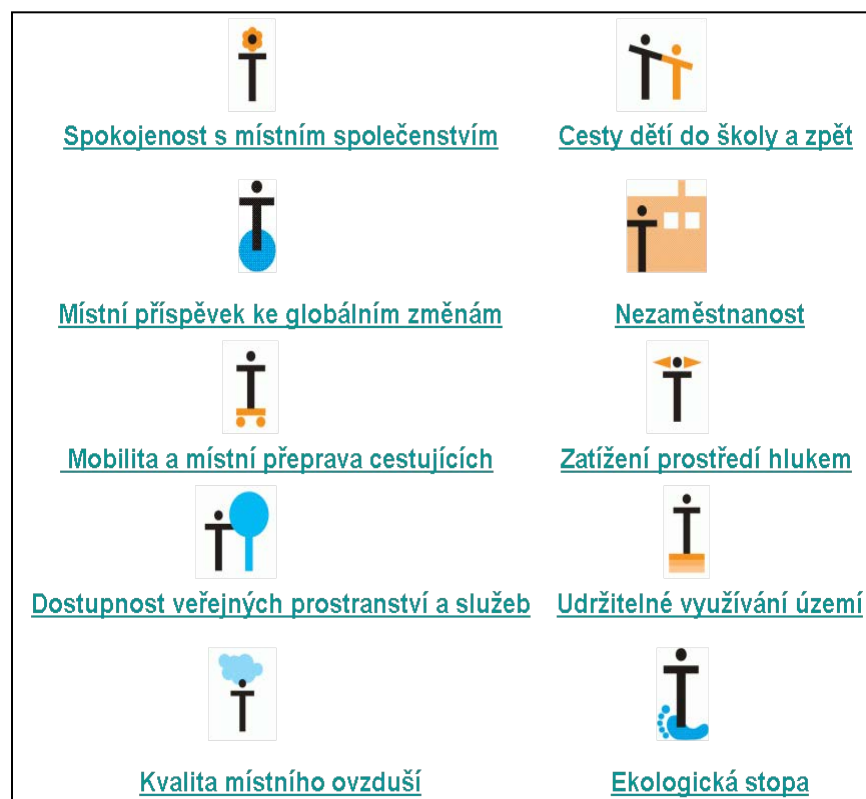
Spokojenost s místním společenstvím

Cesty dětí do školy a zpět

Místní příspěvek ke globálním změnám

Nezaměstnanost

Mobilita a místní přeprava cestujících

Zatížení prostředí hlukem

Dostupnost veřejných prostranství a služeb

Udržitelné využívání území

Kvalita místního ovzduší

Ekologická stopa